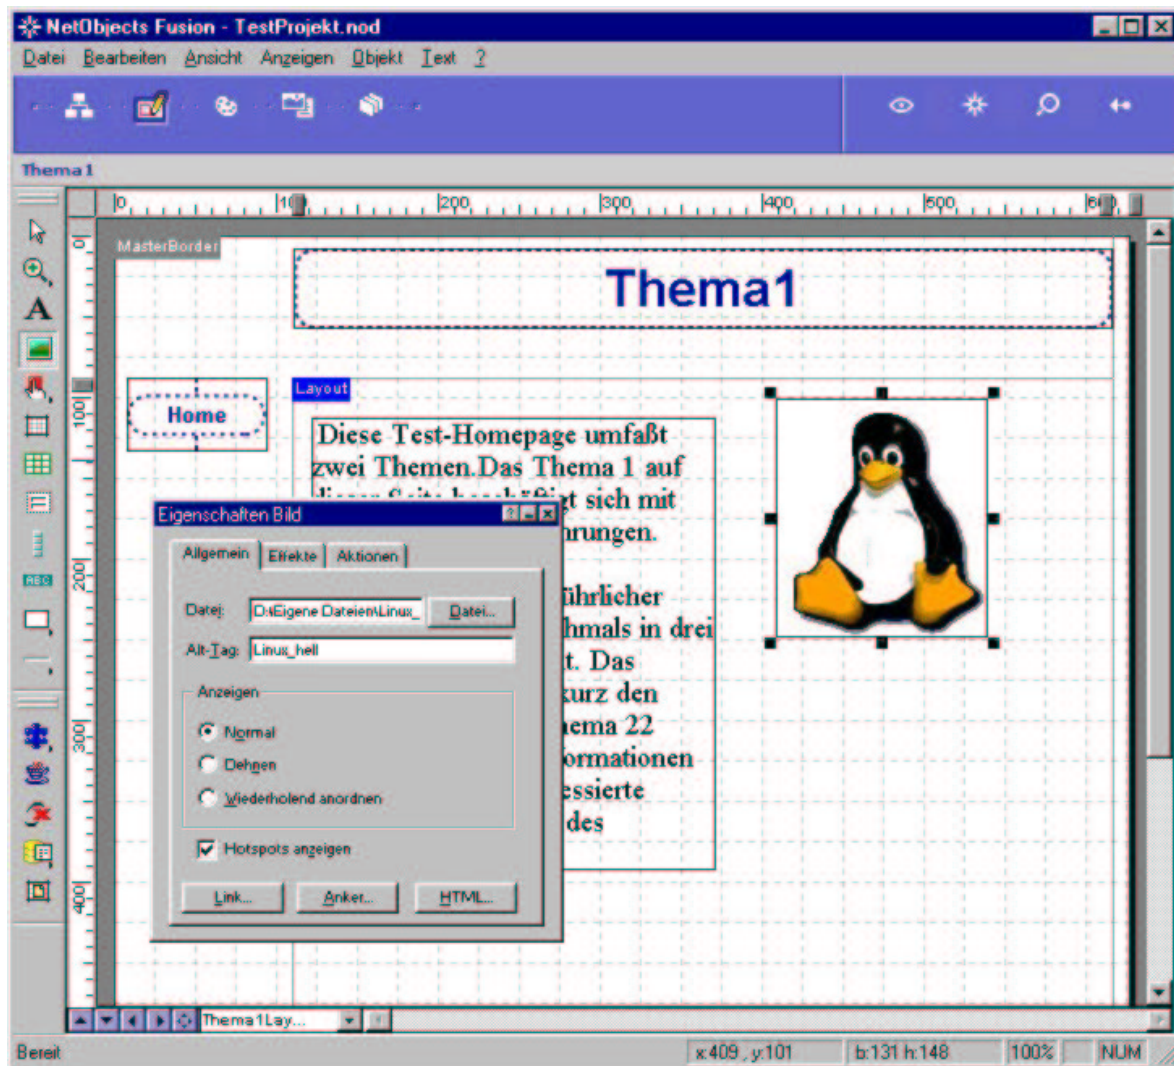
NetObjects Fusion - TestProjekt.nod

Datei Bearbeiten Ansicht Anzeigen Objekt Text ?

Thema 1

0 100 200 300 400 500 600

0 100 200 300 400

MasterBorder

Thema1

Home

Layout

Diese Test-Homepage umfaßt zwei Themen.Das Thema 1 auf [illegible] sich mit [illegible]rungen.

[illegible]führlicher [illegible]hmals in drei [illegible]t. Das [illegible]kurz den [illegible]ema 22 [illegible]ormationen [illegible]essierte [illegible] des

Eigenschaften Bild

Allgemein | Effekte | Aktionen

Datei: D:\Eigene Dateien\Linux_ | Datei...

Alt-Tag: Linux_hell

Anzeigen

Normal

Dehnen

Wiederholend anordnen

Hotspots anzeigen

Link... | Anker... | HTML...

Thema1Lay...

Bereit | x:409 , y:101 | b:131 h:148 | 100% | NUM